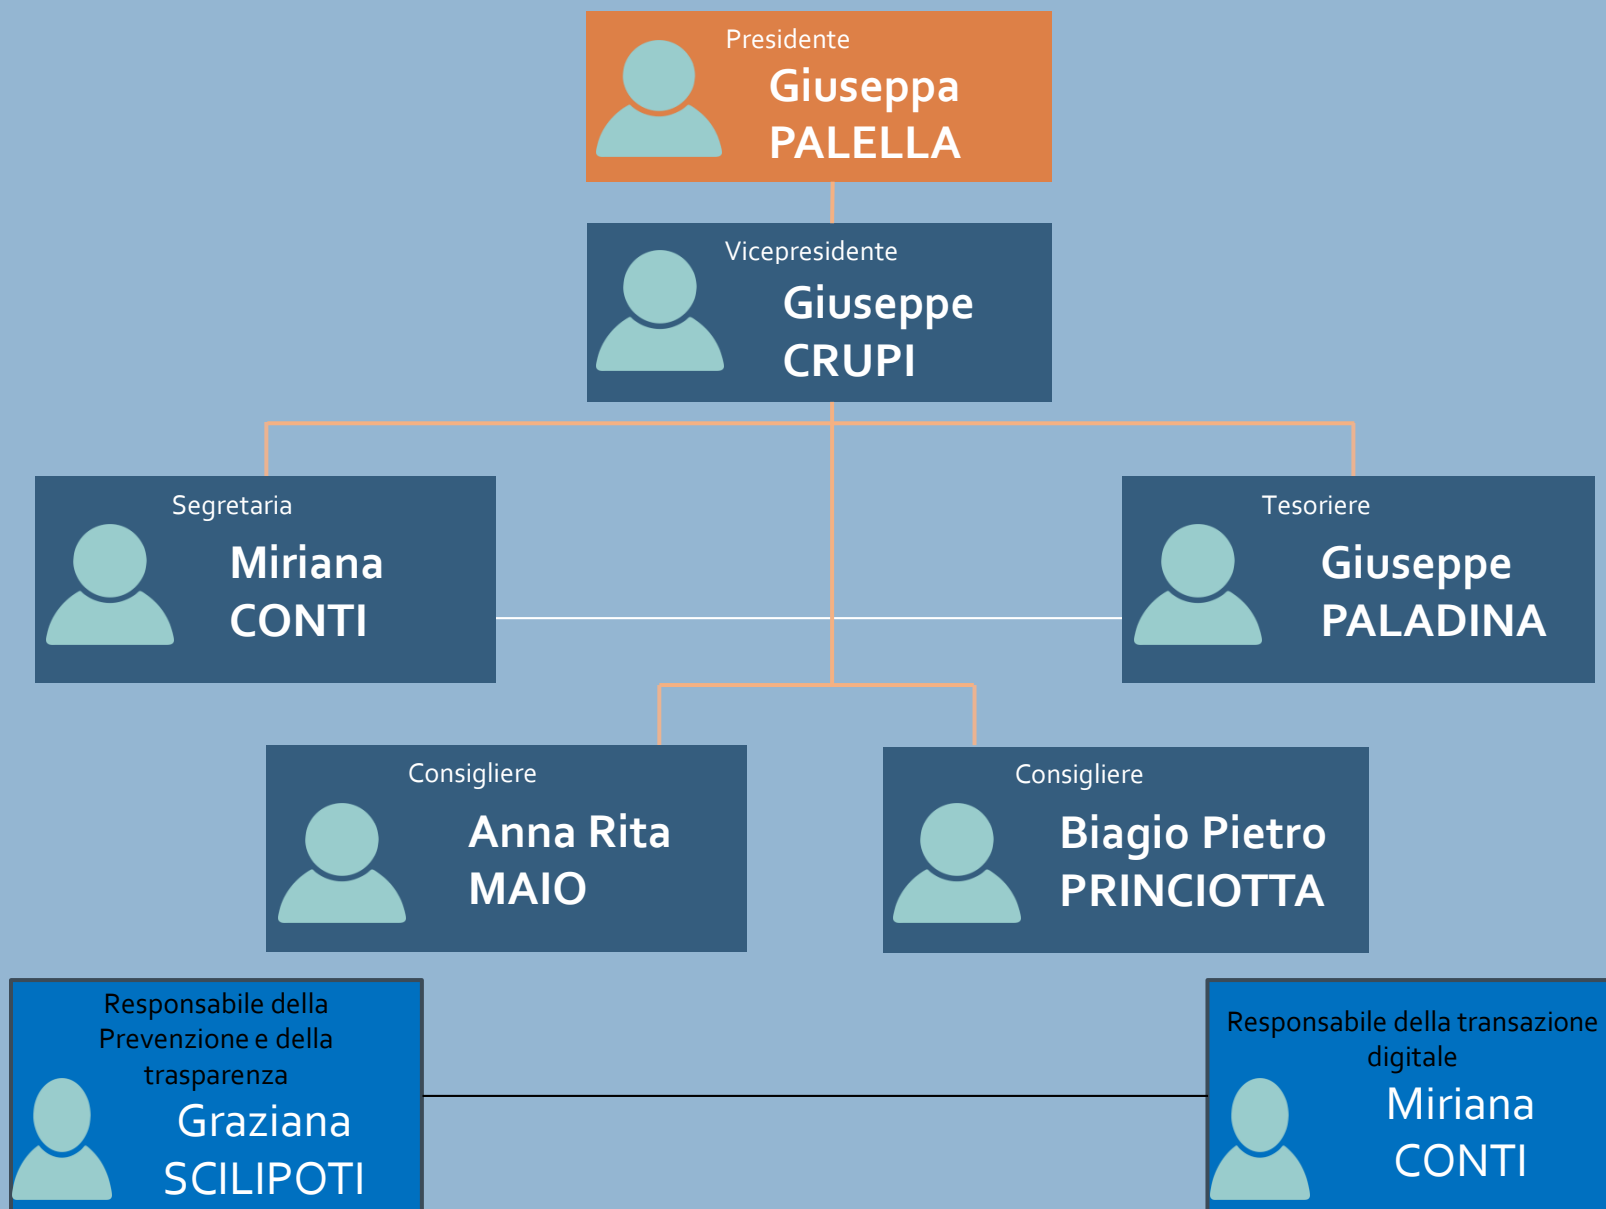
Presidente
Giuseppa PALELLA

Vicepresidente
Giuseppe CRUPI

Segretaria
Miriana CONTI

Tesoriere
Giuseppe PALADINA

Consigliere
Anna Rita MAIO

Consigliere
Biagio Pietro PRINCIOTTA

Responsabile della Prevenzione e della trasparenza
Graziana SCILIPOTI

Responsabile della transazione digitale
Miriana CONTI